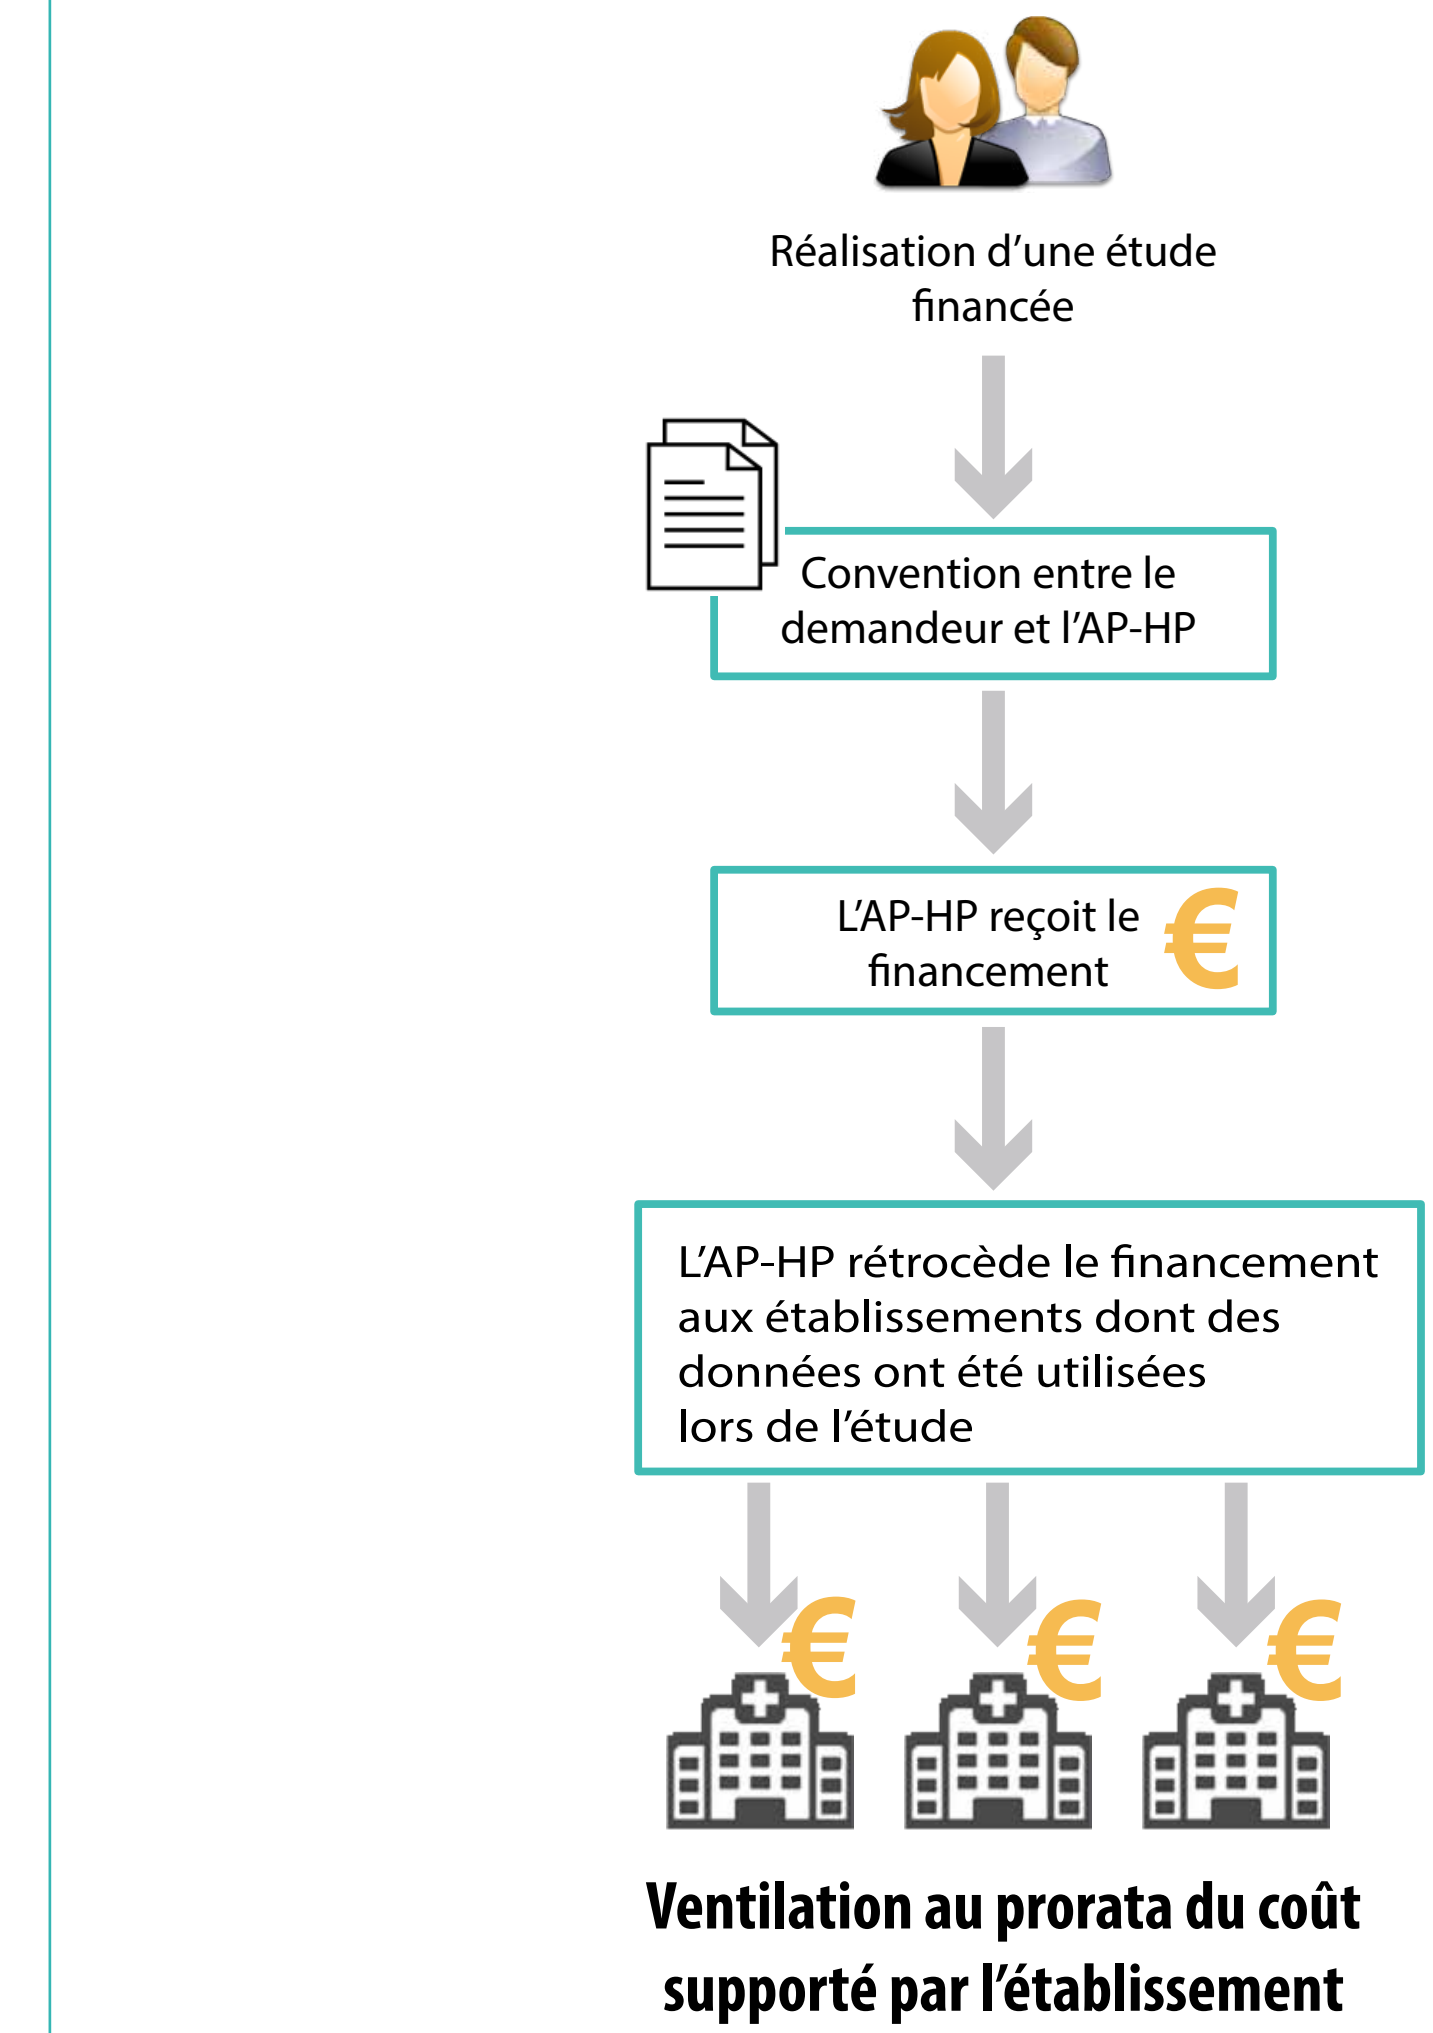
Réalisation d'une étude financée

Convention entre le demandeur et l'AP-HP

L'AP-HP reçoit le financement

€

L'AP-HP rétrocède le financement aux établissements dont des données ont été utilisées lors de l'étude

€ € €

Ventilation au prorata du coût supporté par l'établissement